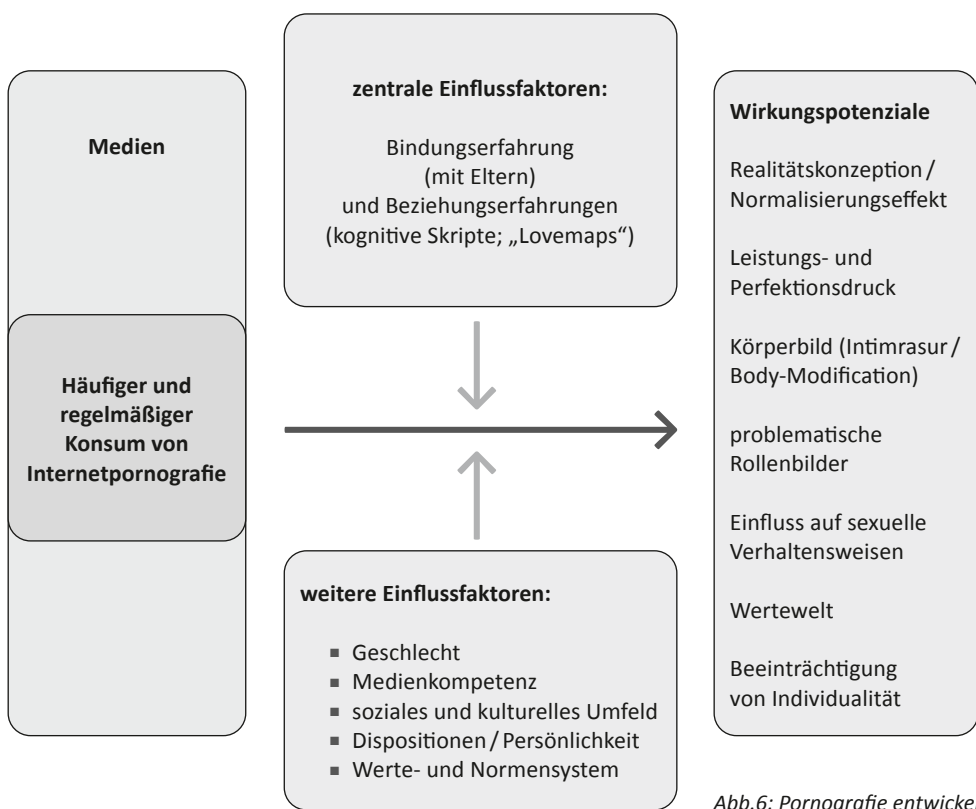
Medien

Häufiger und regelmäßiger Konsum von Internetpornografie

zentrale Einflussfaktoren:

Bindungserfahrung (mit Eltern) und Beziehungserfahrungen (kognitive Skripte; „Lovemaps“)

weitere Einflussfaktoren:

- Geschlecht
- Medienkompetenz
- soziales und kulturelles Umfeld
- Dispositionen / Persönlichkeit
- Werte- und Normensystem

Wirkungspotenziale

Realitätskonzeption / Normalisierungseffekt

Leistungs- und Perfektionsdruck

Körperbild (Intimrasur / Body-Modification)

problematische Rollenbilder

Einfluss auf sexuelle Verhaltensweisen

Wertewelt

Beeinträchtigung von Individualität

Abb.6: Pornografie entwicke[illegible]